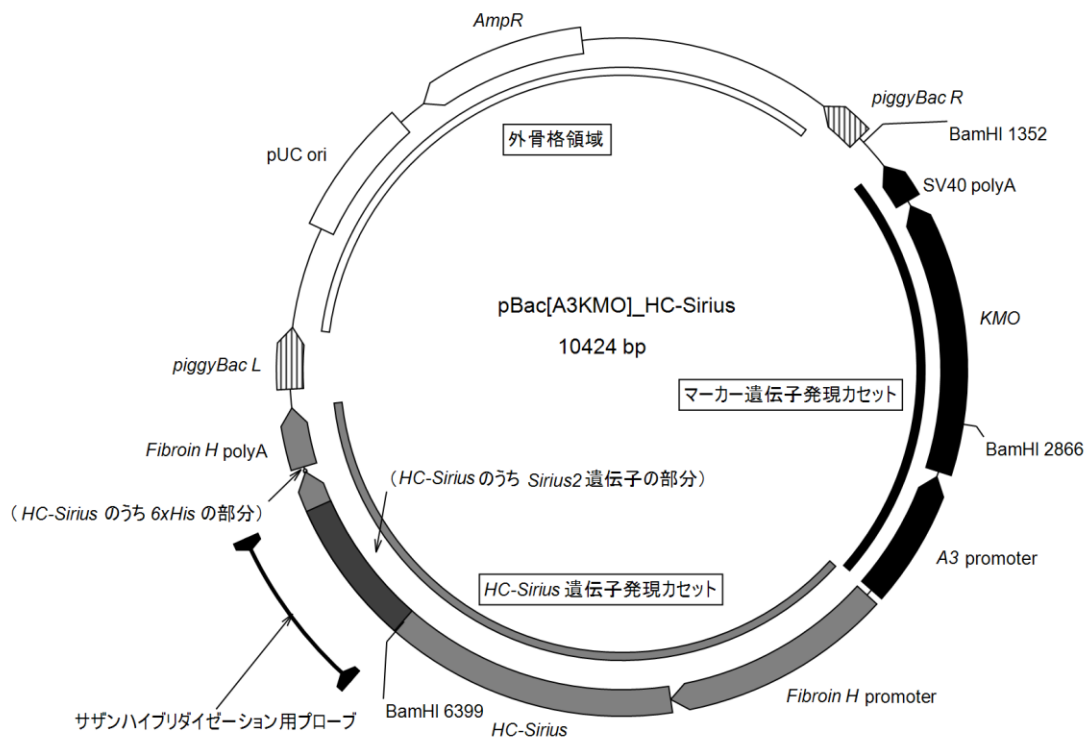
AmpR

piggyBac R

BamHI 1352

外骨格領域

pUC ori

SV40 polyA

pBac[A3KMO]_HC-Sirius

10424 bp

KMO

piggyBac L

マーカー遺伝子発現カセット

Fibroin H polyA

BamHI 2866

（HC-Sirius のうち Sirius2 遺伝子の部分）

（HC-Sirius のうち 6xHis の部分）

A3 promoter

HC-Sirius 遺伝子発現カセット

Fibroin H promoter

サザンハイブリダイゼーション用プローブ

BamHI 6399

HC-Sirius